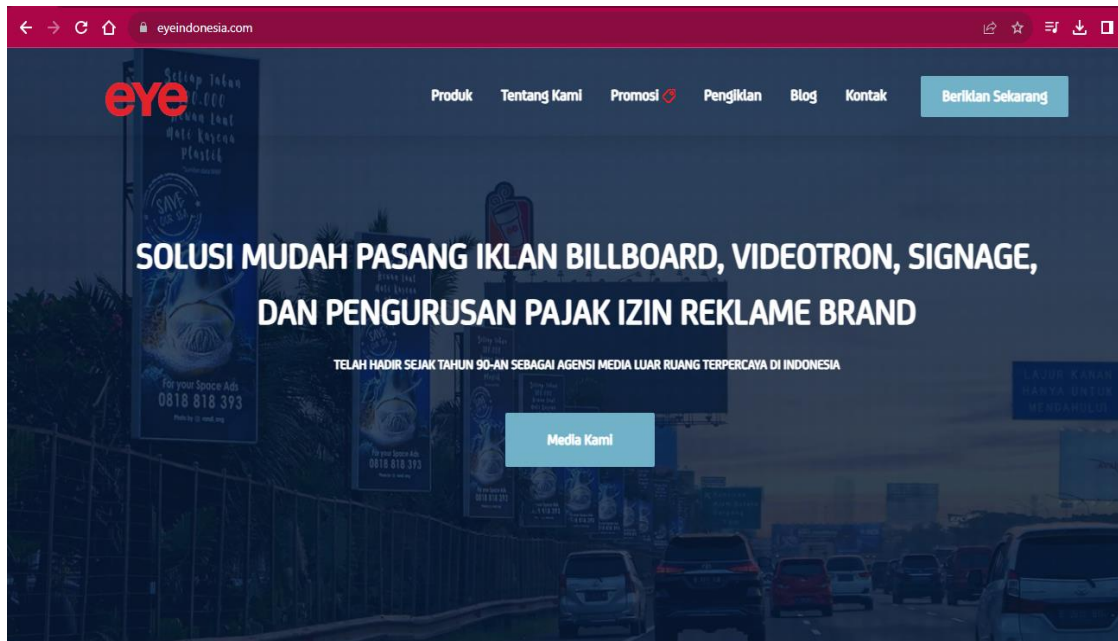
eyeindonesia.com

eye

Produk Tentang Kami Promosi Pengiklan Blog Kontak Beriklan Sekarang

SOLUSI MUDAH PASANG IKLAN BILLBOARD, VIDEOTRON, SIGNAGE, DAN PENGURUSAN PAJAK IZIN REKLAME BRAND

TELAH HADIR SEJAK TAHUN 90-AN SEBAGAI AGENSI MEDIA LUAR RUANG TERPERCAYA DI INDONESIA

Media Kami

For your Space Ads
0818 818 393